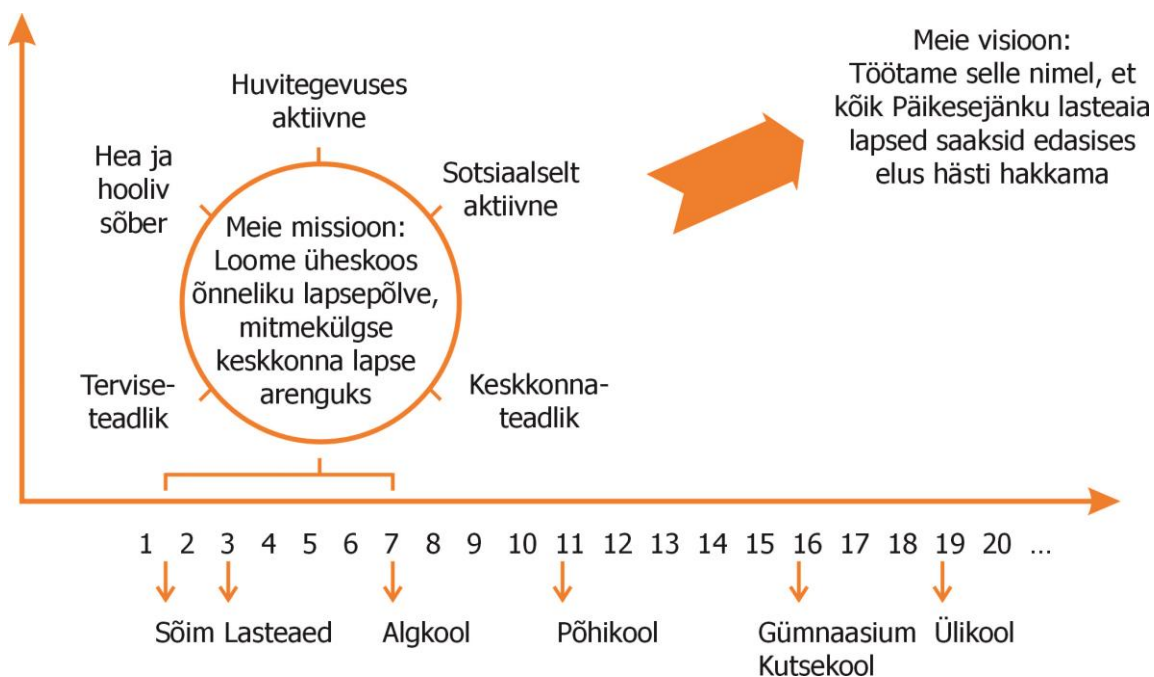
Meie visioon: Töötame selle nimel, et kõik Päikesejänku lasteaia lapsed saaksid edasises elus hästi hakkama

Huvitegevuses aktiivne

Hea ja hooliv sõber

Sotsiaalselt aktiivne

Meie missioon: Loome üheskoos õnneliku lapsepõlve, mitmekülgse keskkonna lapse arenguks

Terviseteadlik

Keskkonnateadlik

1 2 3 4 5 6 7 8 9 10 11 12 13 14 15 16 17 18 19 20 ...

Sõim Lasteaed Algkool Põhikool Gümnaasium Kutsekool Ülikool